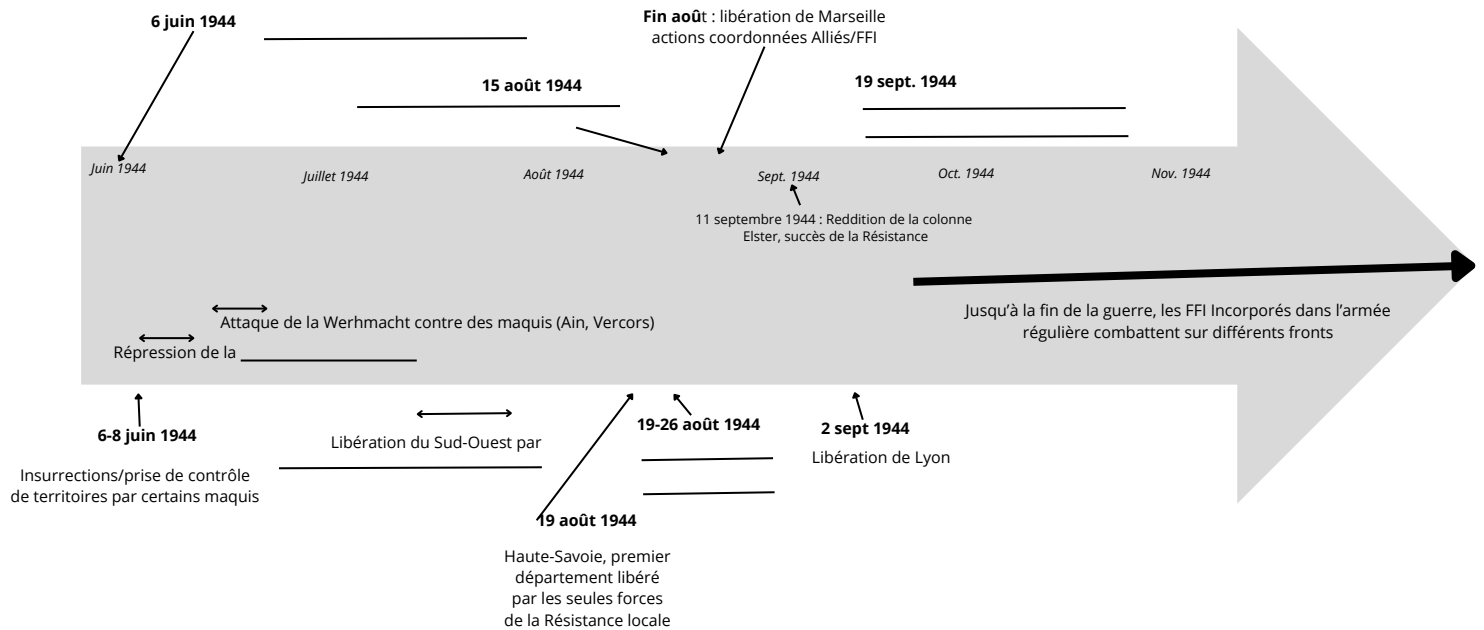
6 juin 1944

Fin août : libération de Marseille
actions coordonnées Alliés/FFI

15 août 1944

19 sept. 1944

Juin 1944

Juillet 1944

Août 1944

Sept. 1944

Oct. 1944

Nov. 1944

11 septembre 1944 : Reddition de la colonne Elster, succès de la Résistance

Attaque de la Werhmacht contre des maquis (Ain, Vercors)

Répression de la

Jusqu'à la fin de la guerre, les FFI Incorporés dans l'armée régulière combattent sur différents fronts

6-8 juin 1944

Insurrections/prise de contrôle de territoires par certains maquis

Libération du Sud-Ouest par

19-26 août 1944

2 sept 1944

Libération de Lyon

19 août 1944

Haute-Savoie, premier département libéré par les seules forces de la Résistance locale